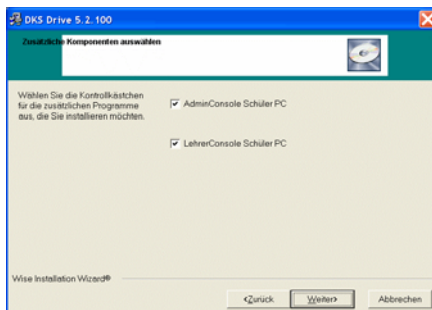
DKS Drive 5.2.100

Zusätzliche Komponenten auswählen

Wählen Sie die Kontrollkästchen für die zusätzlichen Programme aus, die Sie installieren möchten.

AdminConsole Schüler PC

LehrerConsole Schüler PC

Wise Installation Wizard®

<Zurück Weiter> Abbrechen